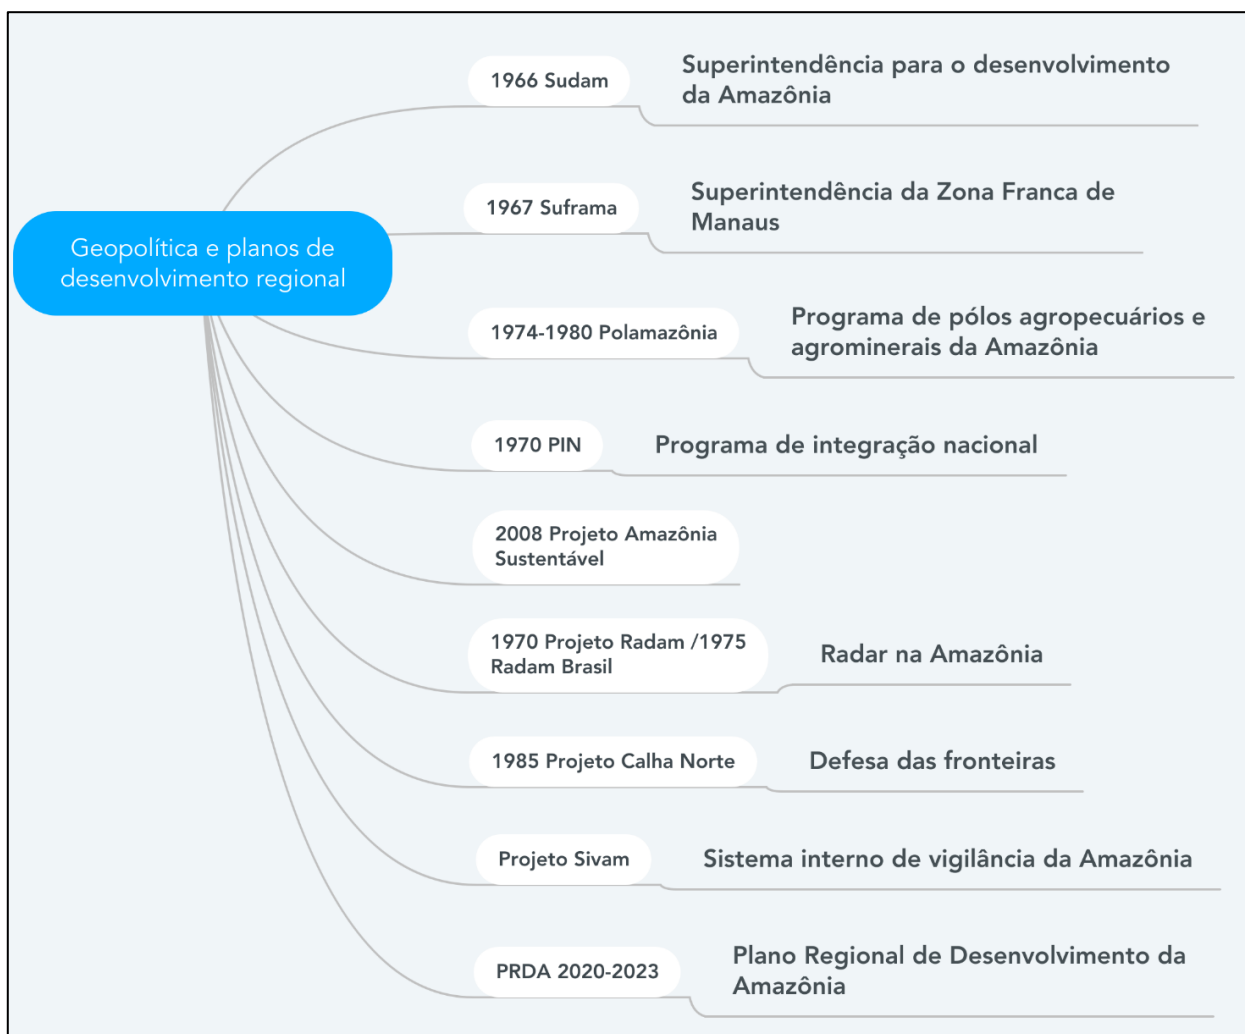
Geopolítica e planos de desenvolvimento regional

1966 Sudam

Superintendência para o desenvolvimento da Amazônia

1967 Suframa

Superintendência da Zona Franca de Manaus

1974-1980 Polamazônia

Programa de pólos agropecuários e agrominerais da Amazônia

1970 PIN

Programa de integração nacional

2008 Projeto Amazônia Sustentável

1970 Projeto Radam /1975 Radam Brasil

Radar na Amazônia

1985 Projeto Calha Norte

Defesa das fronteiras

Projeto Sivam

Sistema interno de vigilância da Amazônia

PRDA 2020-2023

Plano Regional de Desenvolvimento da Amazônia